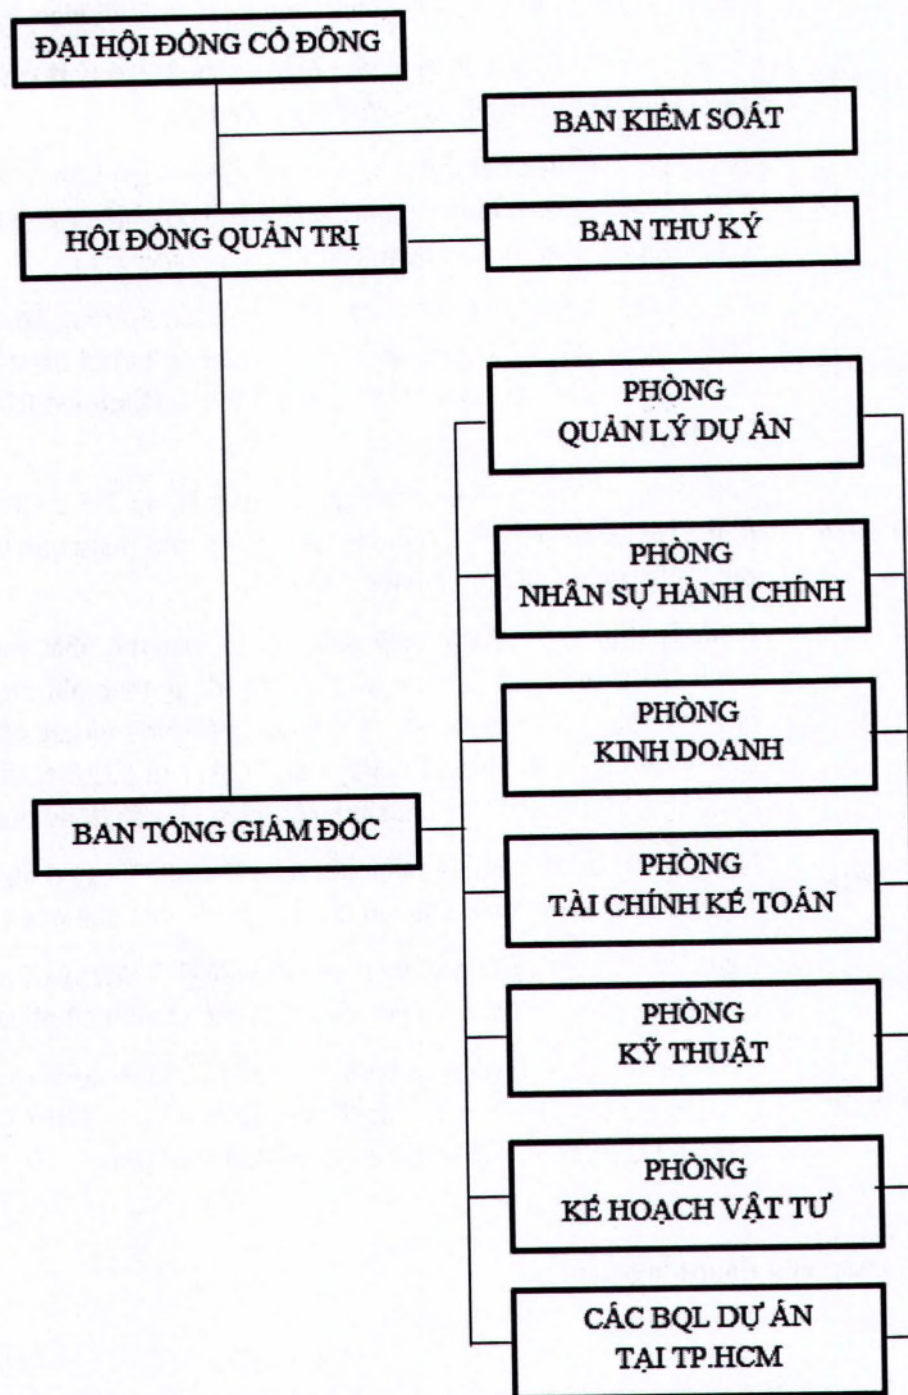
ĐẠI HỘI ĐỒNG CỔ ĐÔNG

BAN KIỂM SOÁT

HỘI ĐỒNG QUẢN TRỊ

BAN THƯ KÝ

PHÒNG QUẢN LÝ DỰ ÁN

PHÒNG NHÂN SỰ HÀNH CHÍNH

PHÒNG KINH DOANH

BAN TỔNG GIÁM ĐỐC

PHÒNG TÀI CHÍNH KẾ TOÁN

PHÒNG KỸ THUẬT

PHÒNG KẾ HOẠCH VẬT TƯ

CÁC BQL DỰ ÁN TẠI TP.HCM